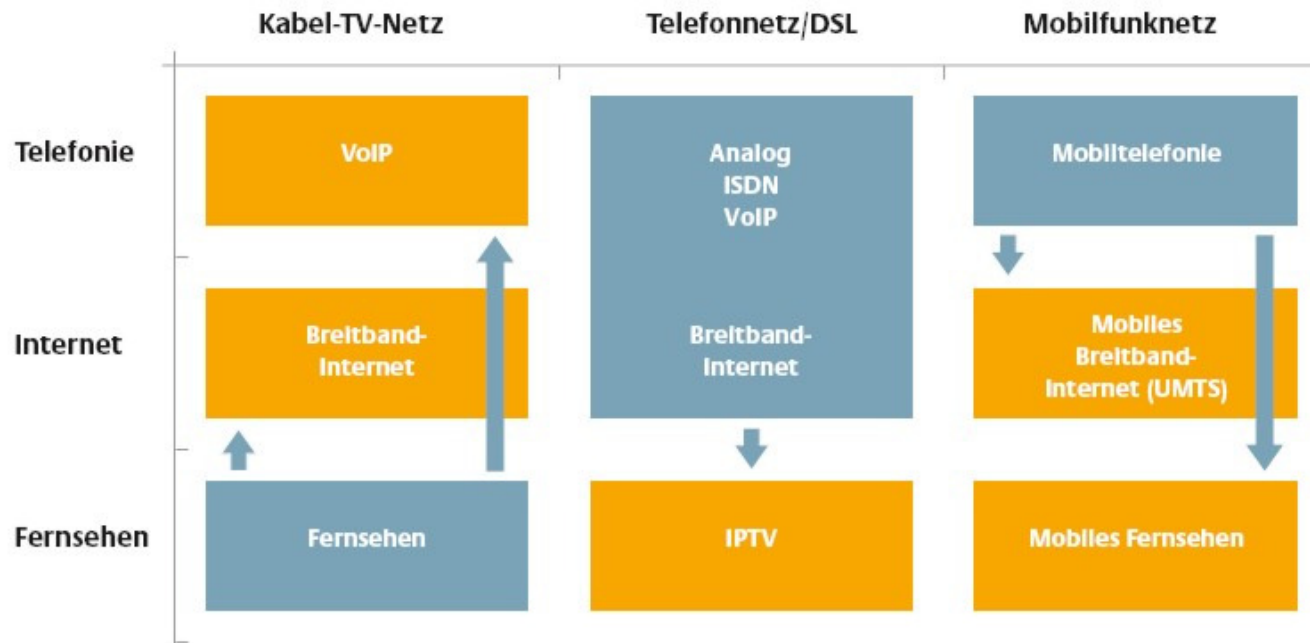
| | Kabel-TV-Netz | Telefonnetz/DSL | Mobilfunknetz |
|---|---|---|---|
| Telefonie | VoIP | Analog ISDN VoIP | Mobiltelefonie |
| Internet | Breitband-Internet | Breitband-Internet | Mobiles Breitband-Internet (UMTS) |
| Fernsehen | Fernsehen | IPTV | Mobiles Fernsehen |